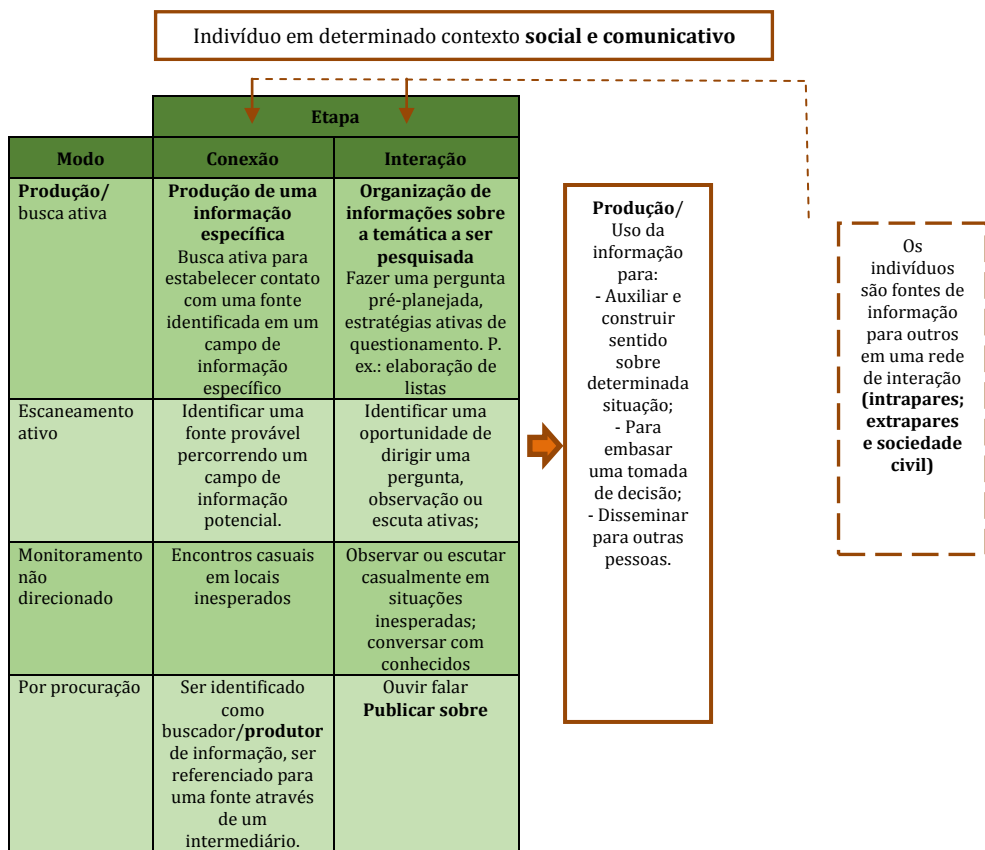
Indivíduo em determinado contexto **social e comunicativo**

| | Etapa | |
|---|---|---|
| **Modo** | **Conexão** | **Interação** |
| **Produção/** busca ativa | **Produção de uma informação específica** Busca ativa para estabelecer contato com uma fonte identificada em um campo de informação específico | **Organização de informações sobre a temática a ser pesquisada** Fazer uma pergunta pré-planejada, estratégias ativas de questionamento. P. ex.: elaboração de listas |
| Escaneamento ativo | Identificar uma fonte provável percorrendo um campo de informação potencial. | Identificar uma oportunidade de dirigir uma pergunta, observação ou escuta ativas; |
| Monitoramento não direcionado | Encontros casuais em locais inesperados | Observar ou escutar casualmente em situações inesperadas; conversar com conhecidos |
| Por procuração | Ser identificado como buscador/**produtor** de informação, ser referenciado para uma fonte através de um intermediário. | Ouvir falar **Publicar sobre** |

**Produção**/ Uso da informação para:
- Auxiliar e construir sentido sobre determinada situação;
- Para embasar uma tomada de decisão;
- Disseminar para outras pessoas.

Os indivíduos são fontes de informação para outros em uma rede de interação **(intrapares; extrapares e sociedade civil)**